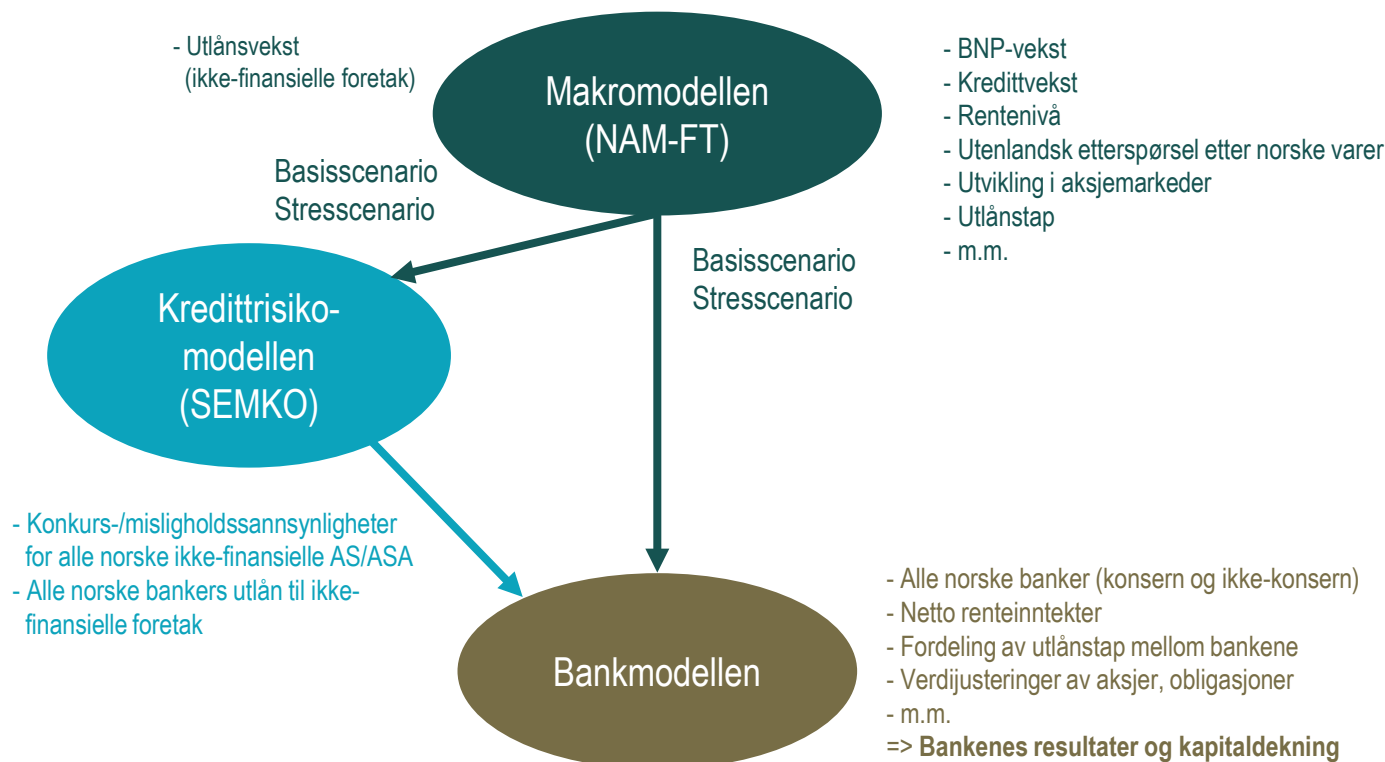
- Utlånsvekst
(ikke-finansielle foretak)

Makromodellen
(NAM-FT)

- BNP-vekst
- Kredittvekst
- Rentenivå
- Utenlandsk etterspørsel etter norske varer
- Utvikling i aksjemarkeder
- Utlånstap
- m.m.

Basisscenario
Stresscenario

Basisscenario
Stresscenario

Kredittrisikomodellen
(SEMKO)

- Konkurs-/misligholdssannsynligheter for alle norske ikke-finansielle AS/ASA
- Alle norske bankers utlån til ikke-finansielle foretak

Bankmodellen

- Alle norske banker (konsern og ikke-konsern)
- Netto renteinntekter
- Fordeling av utlånstap mellom bankene
- Verdijusteringer av aksjer, obligasjoner
- m.m.
=> **Bankenes resultater og kapitaldekning**